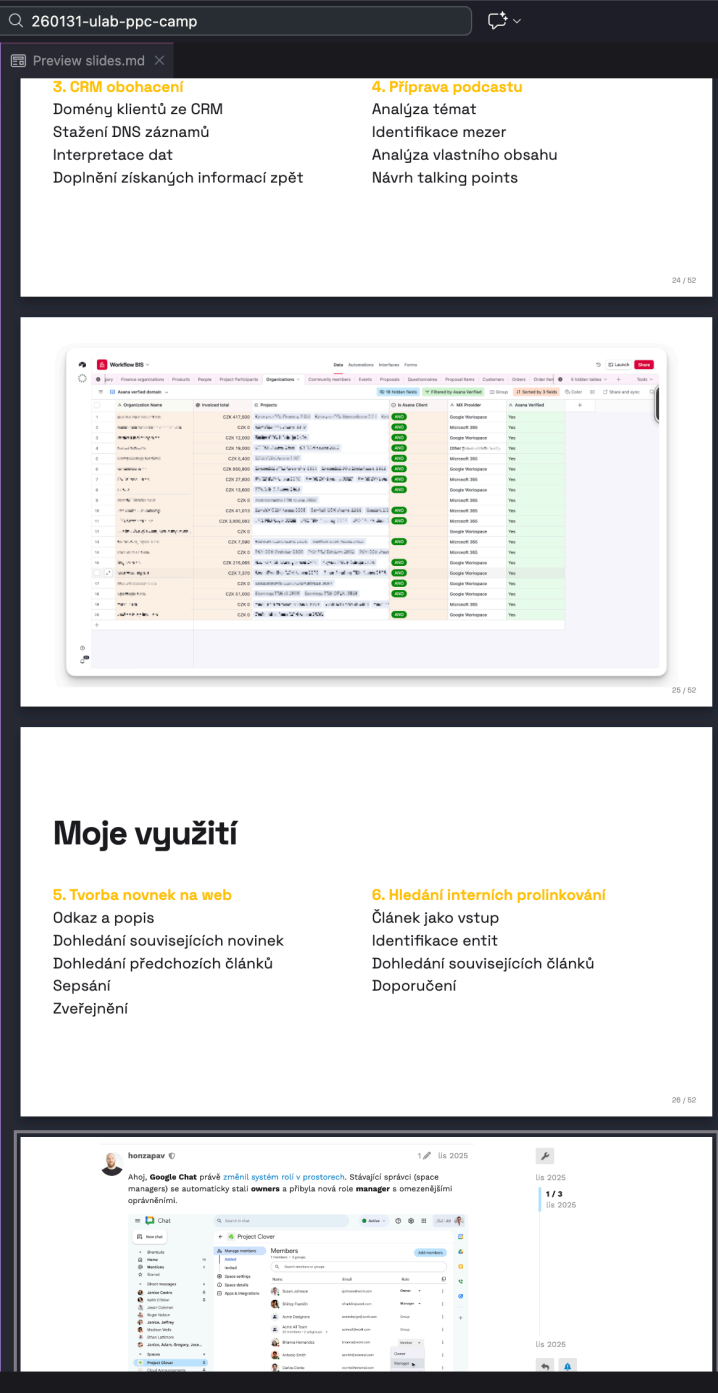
260131-ulab-ppc-camp

Preview slides.md

3. CRM obohacení
Domény klientů ze CRM
Stažení DNS záznamů
Interpretace dat
Doplnění získaných informací zpět

4. Příprava podcastu
Analýza témat
Identifikace mezer
Analýza vlastního obsahu
Návrh talking points

24 / 52

Workflow BIS
Data Automations Interfaces Forms
Launch Share
Finance organizations Products People Project Participants Organizations Community members Events Proposals Questionnaires Proposal Items Customers Orders
Asana verfied domain
Organization Name | Invoiced total | Projects | Is Asana Client | MX Provider | Asana Verified
ANO
Google Workspace
Microsoft 365
Yes

25 / 52

Moje využití

5. Tvorba novnek na web
Odkaz a popis
Dohledání souvisejících novinek
Dohledání předchozích článků
Sepsání
Zveřejnění

6. Hledání interních prolinkování
Článek jako vstup
Identifikace entit
Dohledání souvisejících článků
Doporučení

26 / 52

honzapav
lis 2025
Ahoj, Google Chat právě změnil systém rolí v prostorech. Stávající správci (space managers) se automaticky stali owners a přibyla nová role manager s omezenějšími oprávněními.
Chat
Project Clover
Members
Add members
Name Email Role
Owner
Manager
Group
lis 2025
1 / 3
lis 2025
lis 2025